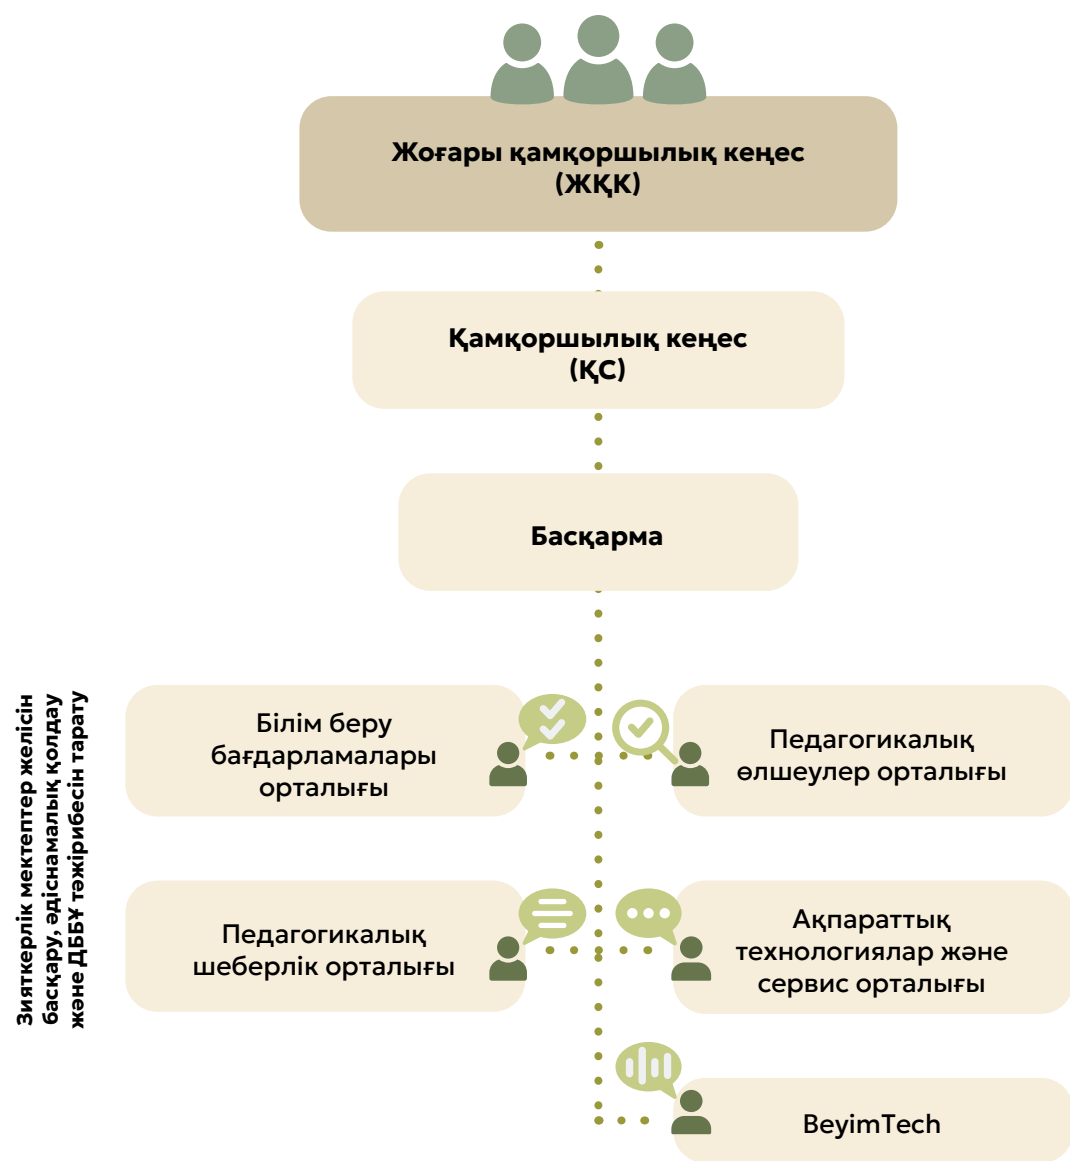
Жоғары қамқоршылық кеңес (ЖҚК)

Қамқоршылық кеңес (ҚС)

Басқарма

Зияткерлік мектептер желісін басқару, әдіснамалық қолдау және ДББҰ тәжірибесін тарату

Білім беру бағдарламалары орталығы

Педагогикалық өлшеулер орталығы

Педагогикалық шеберлік орталығы

Ақпараттық технологиялар және сервис орталығы

BeyimTech